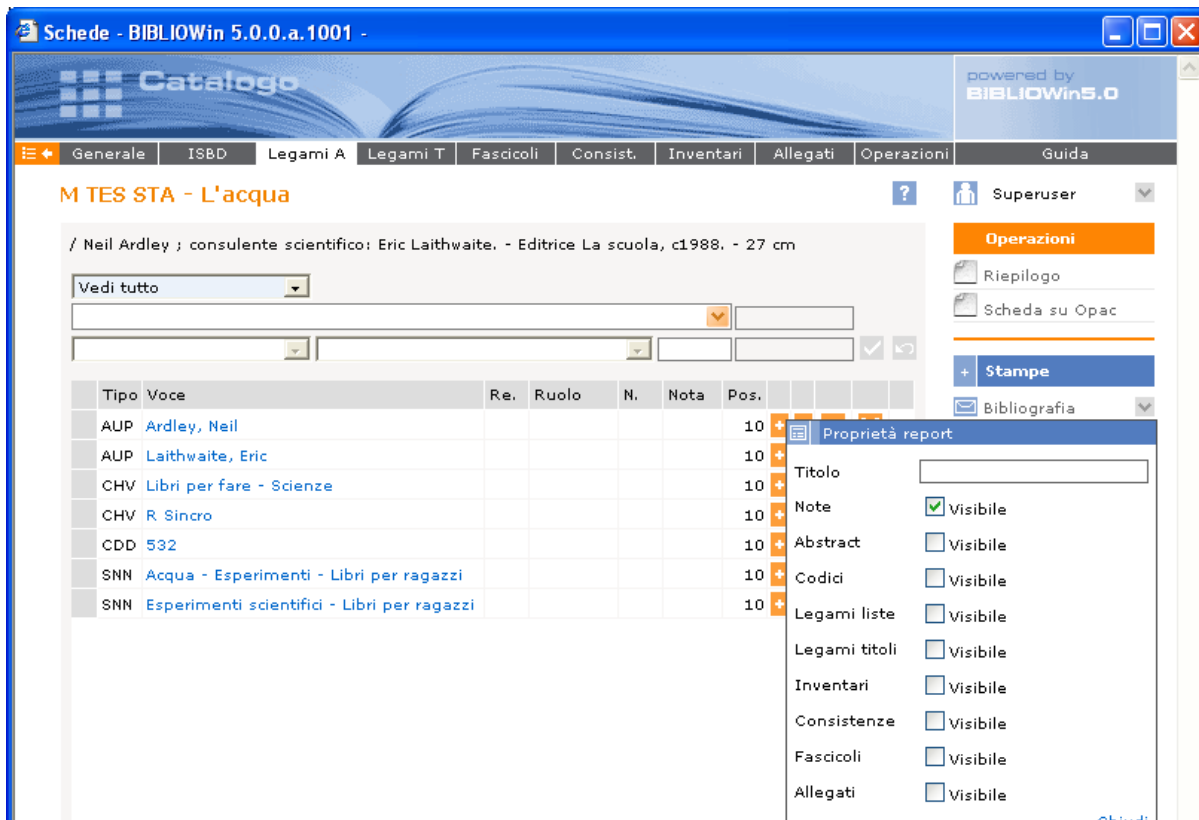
Schede - BIBLIOWin 5.0.0.a.1001 -

Catalogo

powered by BIBLIOWin5.0

Generale | ISBD | Legami A | Legami T | Fascicoli | Consist. | Inventari | Allegati | Operazioni | Guida

M TES STA - L'acqua

?

Superuser

/ Neil Ardley ; consulente scientifico: Eric Laithwaite. - Editrice La scuola, c1988. - 27 cm

Vedi tutto

| | Tipo | Voce | Re. | Ruolo | N. | Nota | Pos. |
|---|---|---|---|---|---|---|---|
| | AUP | Ardley, Neil | | | | | 10 |
| | AUP | Laithwaite, Eric | | | | | 10 |
| | CHV | Libri per fare - Scienze | | | | | 10 |
| | CHV | R Sincro | | | | | 10 |
| | CDD | 532 | | | | | 10 |
| | SNN | Acqua - Esperimenti - Libri per ragazzi | | | | | 10 |
| | SNN | Esperimenti scientifici - Libri per ragazzi | | | | | 10 |

Operazioni

Riepilogo

Scheda su Opac

Stampe

Bibliografia

Proprietà report

Titolo

Note Visibile

Abstract Visibile

Codici Visibile

Legami liste Visibile

Legami titoli Visibile

Inventari Visibile

Consistenze Visibile

Fascicoli Visibile

Allegati Visibile

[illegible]